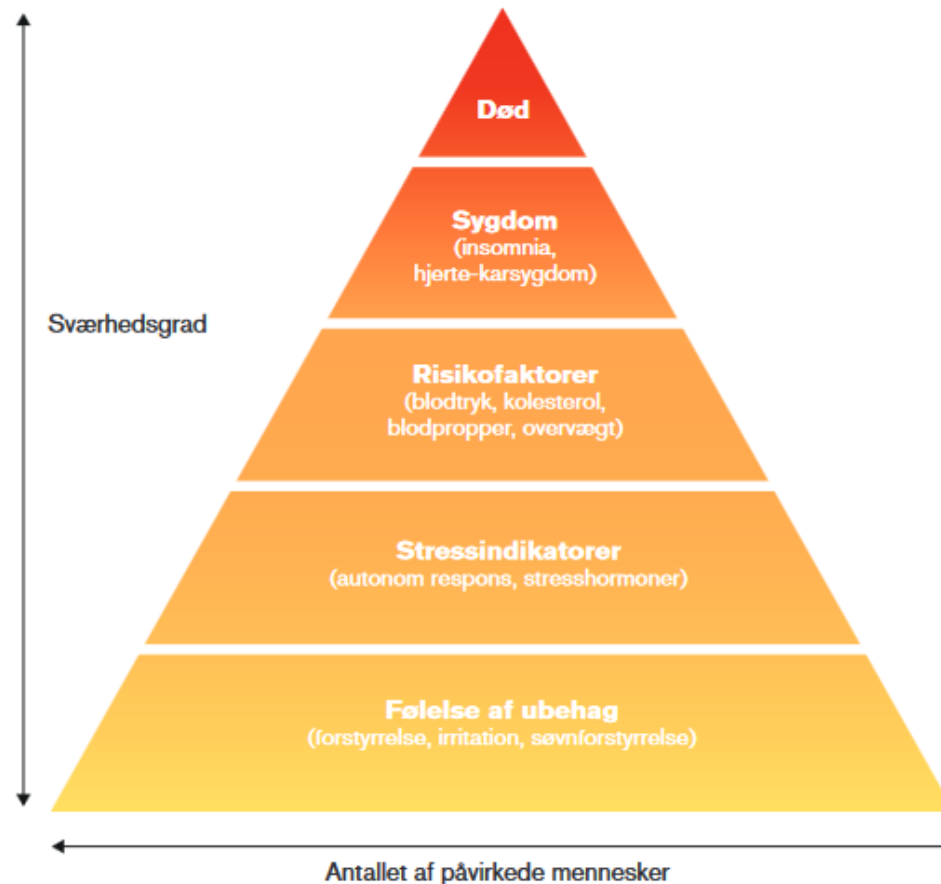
Død

Sygdom
(insomnia, hjerte-karsygdom)

Risikofaktorer
(blodtryk, kolesterol, blodpropper, overvægt)

Stressindikatorer
(autonom respons, stresshormoner)

Følelse af ubehag
(forstyrrelse, irritation, søvnforstyrrelse)

Sværhedsgrad

Antallet af påvirkede mennesker